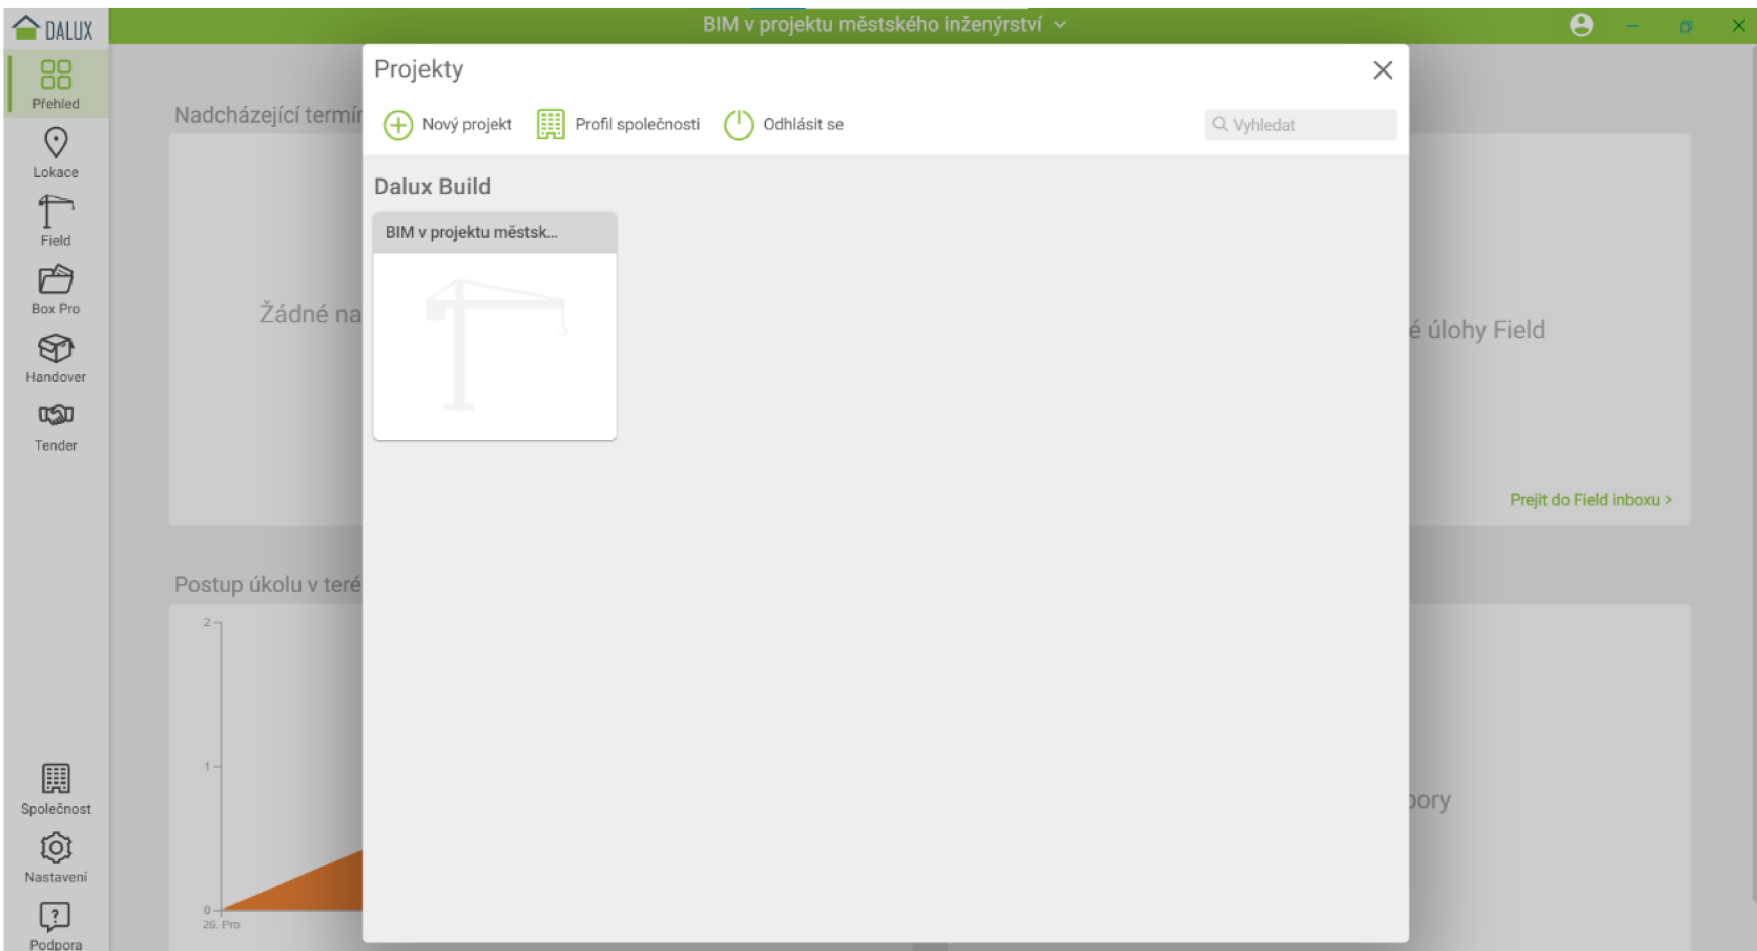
DALUX

BIM v projektu městského inženýrství

Přehled
Lokace
Field
Box Pro
Handover
Tender
Společnost
Nastavení
Podpora

Nadcházející termín

Žádné na

é úlohy Field

Prejít do Field inboxu >

Postup úkolu v teré

2
1
0
26. Pro

pory

Projekty

Nový projekt
Profil společnosti
Odhlásit se
Vyhledat

Dalux Build

BIM v projektu městsk...